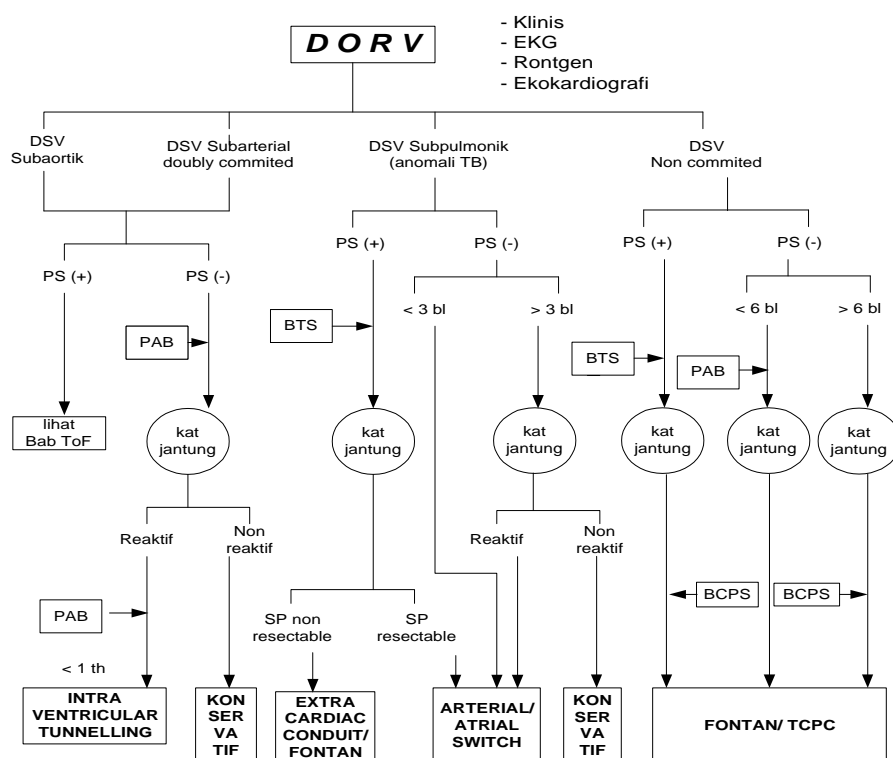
DORV

- Klinis
- EKG
- Rontgen
- Ekokardiografi

DSV Subaortik

DSV Subarterial doubly commited

DSV Subpulmonik (anomali TB)

DSV Non commited

PS (+)

PS (-)

PAB

lihat Bab ToF

kat jantung

Reaktif

Non reaktif

PAB

< 1 th

INTRA VENTRICULAR TUNNELLING

KON SER VA TIF

PS (+)

PS (-)

BTS

kat jantung

SP non resectable

SP resectable

EXTRA CARDIAC CONDUIT/ FONTAN

< 3 bl

> 3 bl

kat jantung

Reaktif

Non reaktif

ARTERIAL/ ATRIAL SWITCH

KON SER VA TIF

PS (+)

PS (-)

BTS

< 6 bl

> 6 bl

PAB

kat jantung

kat jantung

kat jantung

BCPS

BCPS

FONTAN/ TCPC